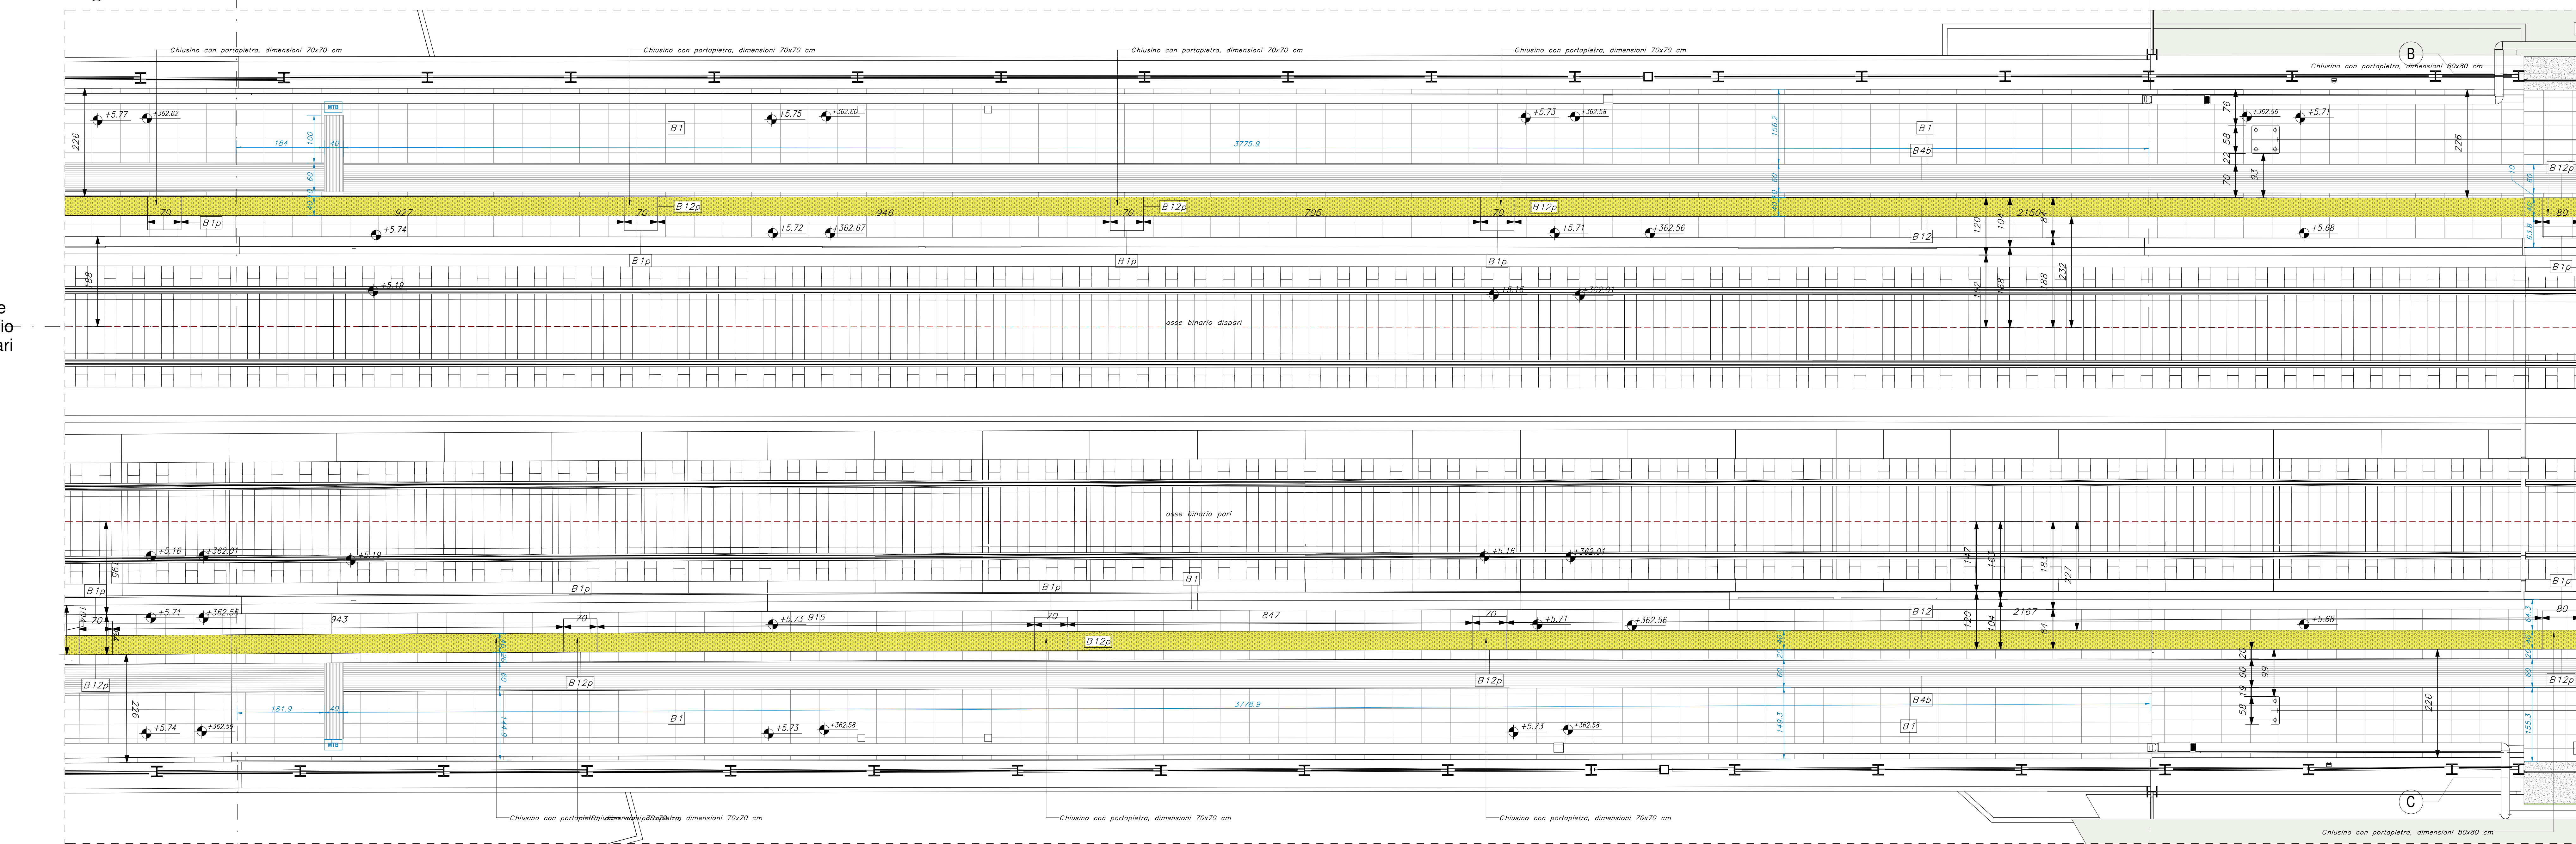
Chiusino con portapietra, dimensioni 70x70 cm
Chiusino con portapietra, dimensioni 70x70 cm
Chiusino con portapietra, dimensioni 70x70 cm
Chiusino con portapietra, dimensioni 70x70 cm
Chiusino con portapietra, dimensioni 80x80 cm
B
+5.77 +362.62
MTB
226
184
100
40
60
+5.75 +362.60
B1
+5.73 +362.58
B1
B4b
3775.9
156.2
60
+362.56 +5.71
76
58
22
70
93
226
B12p
70
B1p
927
70
B12p
946
70
B12p
705
70
B12p
2150
120
104
84
80
+5.74
+5.72 +362.67
+5.71 +362.56
B12
+5.68
B1p
B1p
B1p
B1p
188
+5.19
+5.16 +362.01
192
168
188
232
e
io
ari
asse binario dispari
asse binario pari
+5.16 +362.01
+5.19
+5.16 +362.01
195
B1p
B1p
B1p
B1
147
183
183
227
B1p
+5.71 +362.58
943
70
+5.73 915
70
847
70
+5.71 +362.56
B12
2167
120
104
84
80
70
B12p
+5.68
B12p
B12p
B12p
60
69
20
19
99
58
226
226
181.9
40
B1
+5.73 +362.58
3778.9
B4b
+5.73 +362.58
B1
+5.74 +362.59
MTB
144.6
149.3
155.3
Chiusino con portapietra, dimensioni 70x70 cm
Chiusino con portapietra, dimensioni 70x70 cm
Chiusino con portapietra, dimensioni 70x70 cm
C
Chiusino con portapietra, dimensioni 80x80 cm